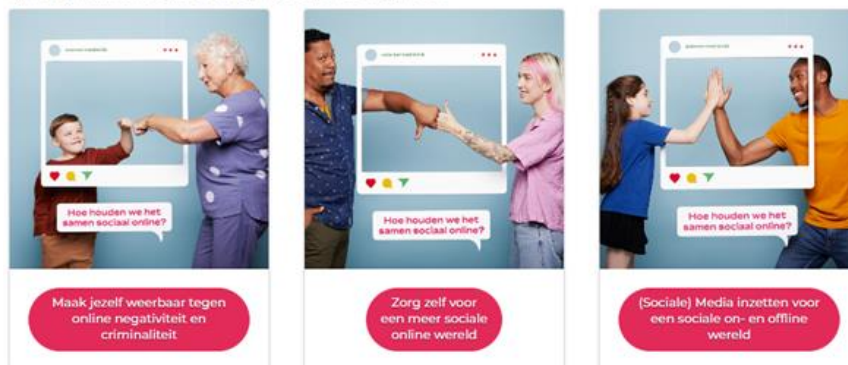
Hoe houden we het samen sociaal online?

Maak jezelf weerbaar tegen online negativiteit en criminaliteit

Hoe houden we het samen sociaal online?

Zorg zelf voor een meer sociale online wereld

Hoe houden we het samen sociaal online?

(Sociale) Media inzetten voor een sociale on- en offline wereld